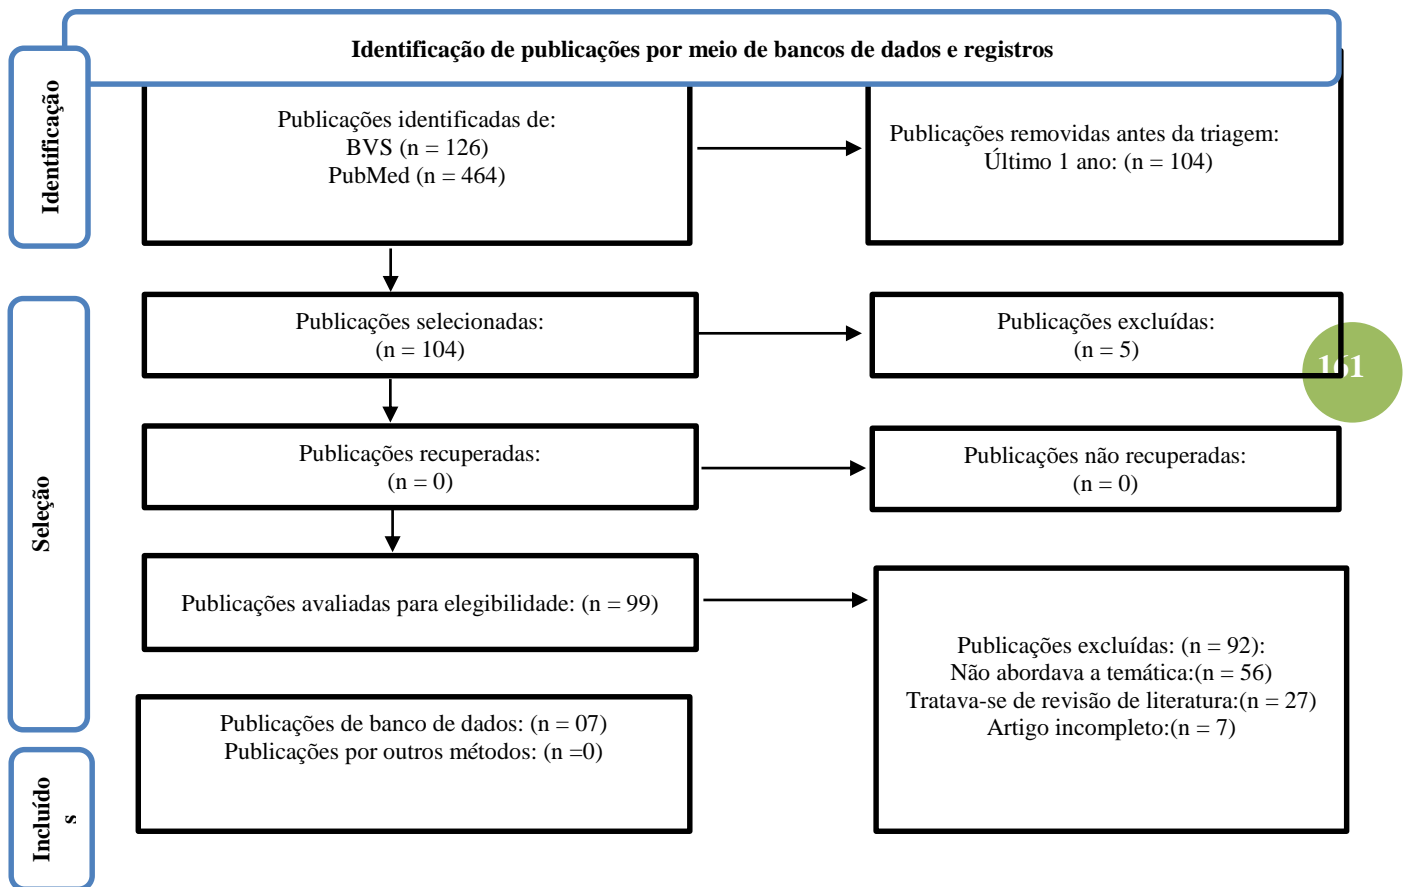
Identificação de publicações por meio de bancos de dados e registros

Identificação

Publicações identificadas de:
BVS (n = 126)
PubMed (n = 464)

Publicações removidas antes da triagem:
Último 1 ano: (n = 104)

Seleção

Publicações selecionadas:
(n = 104)

Publicações excluídas:
(n = 5)

161

Publicações recuperadas:
(n = 0)

Publicações não recuperadas:
(n = 0)

Publicações avaliadas para elegibilidade: (n = 99)

Publicações excluídas: (n = 92):
Não abordava a temática:(n = 56)
Tratava-se de revisão de literatura:(n = 27)
Artigo incompleto:(n = 7)

Incluído
s

Publicações de banco de dados: (n = 07)
Publicações por outros métodos: (n =0)